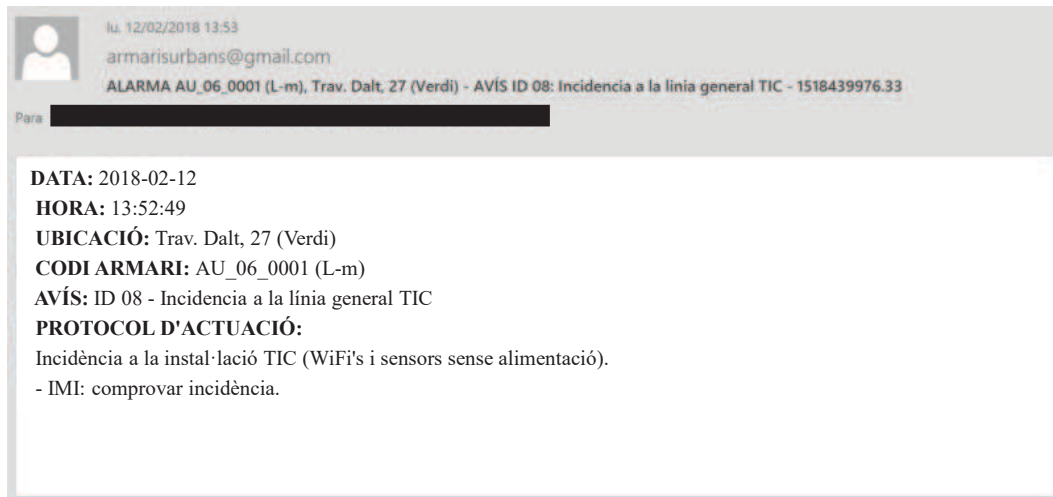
lu. 12/02/2018 13:53
armarisurbans@gmail.com
ALARMA AU_06_0001 (L-m), Trav. Dalt, 27 (Verdi) - AVÍS ID 08: Incidencia a la linia general TIC - 1518439976.33

Para

**DATA:** 2018-02-12
**HORA:** 13:52:49
**UBICACIÓ:** Trav. Dalt, 27 (Verdi)
**CODI ARMARI:** AU_06_0001 (L-m)
**AVÍS:** ID 08 - Incidencia a la línia general TIC
**PROTOCOL D'ACTUACIÓ:**
Incidència a la instal·lació TIC (WiFi's i sensors sense alimentació).
- IMI: comprovar incidència.